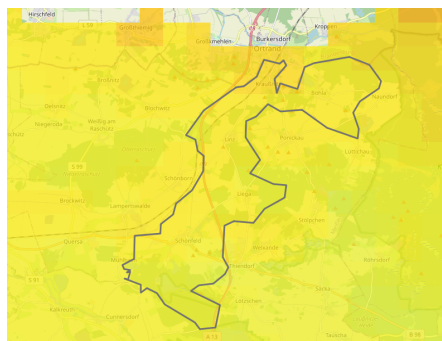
Hirschfeld
S 98
Großthiemig
Burkersdorf
Kroppen
Gröditz
Großkmehlen
Ortrand
Frauwalde
Kmehlen
Tettau
Linz
Blochwitz
Ponickau
Naundorf
Weißig am Raschütz
Dobra
Lüttichau
Schönborn
S 98
Lampertswalde
Brockwitz
Quersa
Lenz
Schönfeld
Rohrsdorf
Kalkreuth
Lautendorf
Zschauitz
Sacka
Cunnersdorf
A 13
Tauscha
S 91
S 96